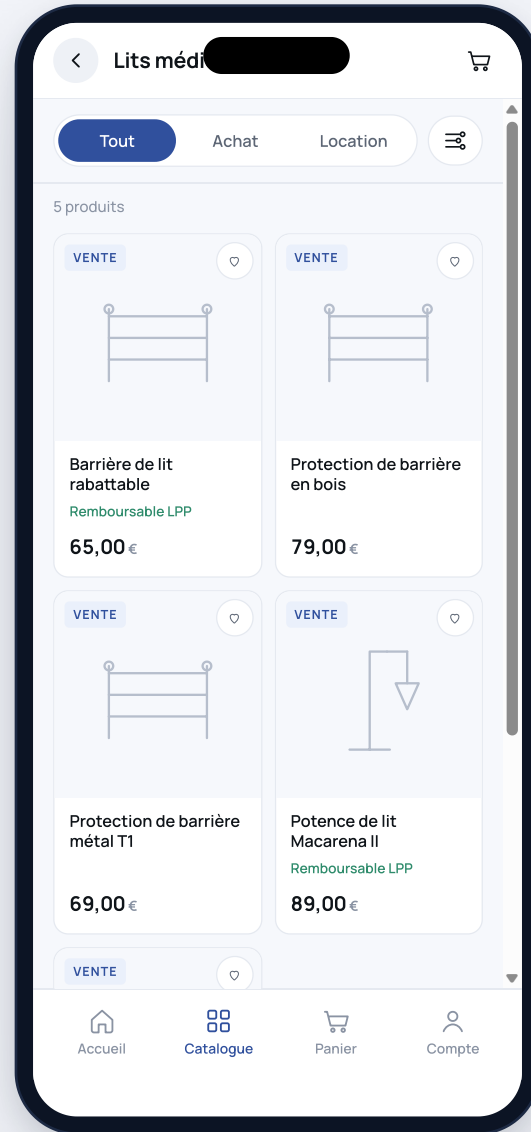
Lits médi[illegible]

Tout
Achat
Location

5 produits

VENTE

Barrière de lit rabattable
Remboursable LPP
65,00 €

VENTE

Protection de barrière en bois
79,00 €

VENTE

Protection de barrière métal T1
69,00 €

VENTE

Potence de lit Macarena II
Remboursable LPP
89,00 €

VENTE

Accueil
Catalogue
Panier
Compte